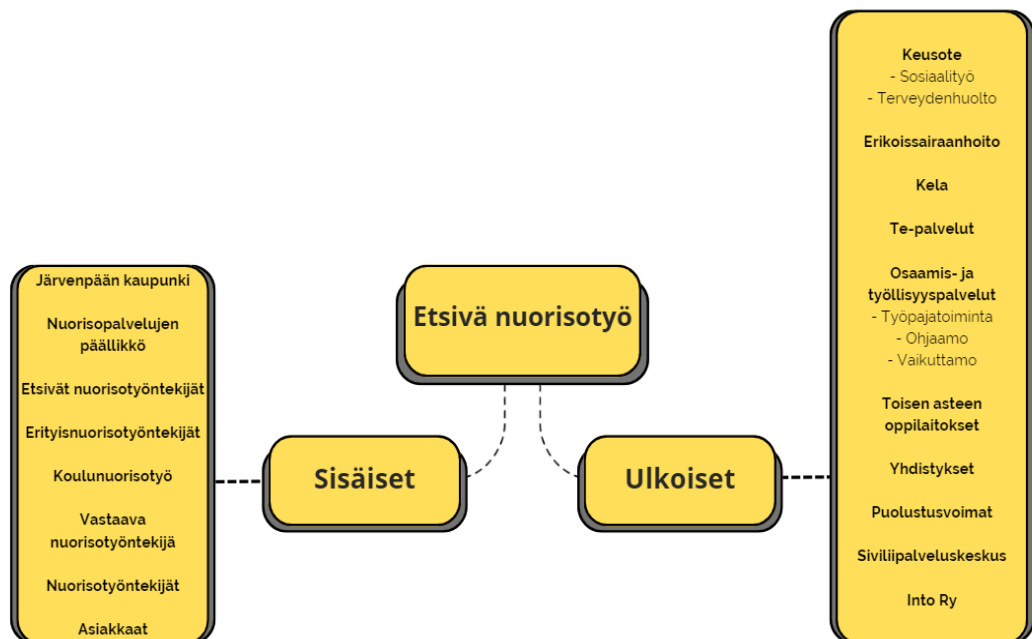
Etsivä nuorisotyö

Sisäiset

Järvenpään kaupunki

Nuorisopalvelujen päällikkö

Etsivät nuorisotyöntekijät

Erityisnuorisotyöntekijät

Koulunuorisotyö

Vastaava nuorisotyöntekijä

Nuorisotyöntekijät

Asiakkaat

Ulkoiset

Keusote
- Sosiaalityö
- Terveydenhuolto

Erikoissairaanhoito

Kela

Te-palvelut

Osaamis- ja työllisyyspalvelut
- Työpajatoiminta
- Ohjaamo
- Vaikuttamo

Toisen asteen oppilaitokset

Yhdistykset

Puolustusvoimat

Siviilipalveluskeskus

Into Ry